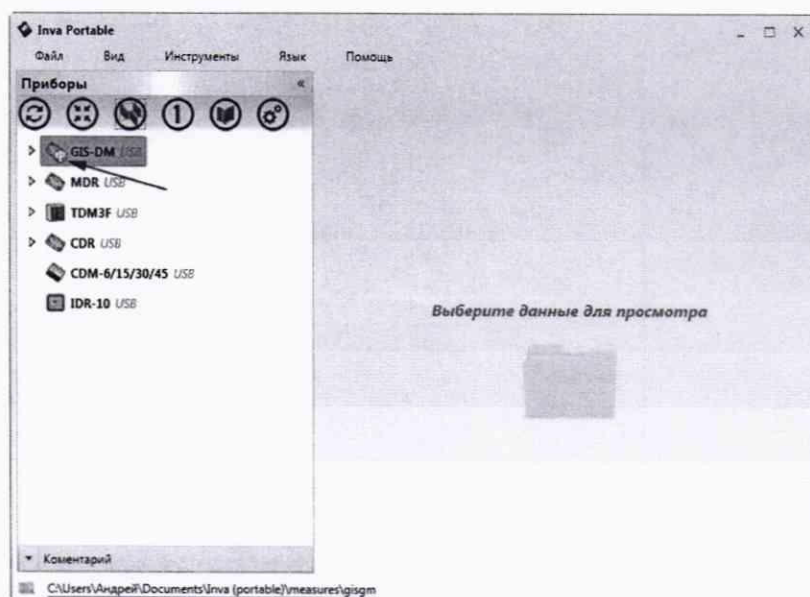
Inva Portable

Файл Вид Инструменты Язык Помощь

Приборы

GIS-DM USB

MDR USB

TDM3F USB

CDR USB

CDM-6/15/30/45 USB

IDR-10 USB

Выберите данные для просмотра

Коментарий

C:\Users\Андрей\Documents\Inva (portable)\measures\gisgm